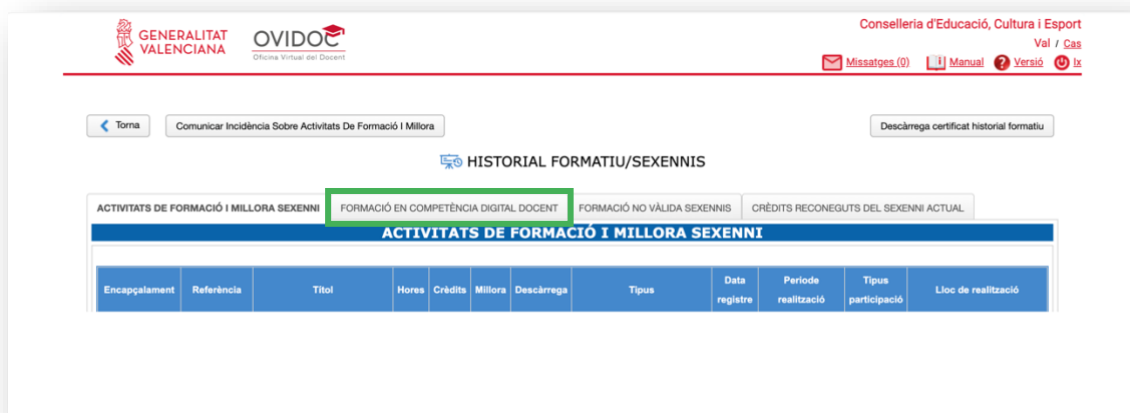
GENERALITAT VALENCIANA

OVIDOC
Oficina Virtual del Docent

Conselleria d'Educació, Cultura i Esport
Val / Cas
Missatges (0) Manual Versió Ix

Torna

Comunicar Incidència Sobre Activitats De Formació I Millora

Descàrrega certificat historial formatiu

HISTORIAL FORMATIU/SEXENNIS

ACTIVITATS DE FORMACIÓ I MILLORA SEXENNI | FORMACIÓ EN COMPETÈNCIA DIGITAL DOCENT | FORMACIÓ NO VÀLIDA SEXENNIS | CRÈDITS RECONEGUTS DEL SEXENNI ACTUAL

ACTIVITATS DE FORMACIÓ I MILLORA SEXENNI

| Encapçalament | Referència | Títol | Hores | Crèdits | Millora | Descàrrega | Tipus | Data registre | Periode realització | Tipus participació | Lloc de realització |
|---|---|---|---|---|---|---|---|---|---|---|---|